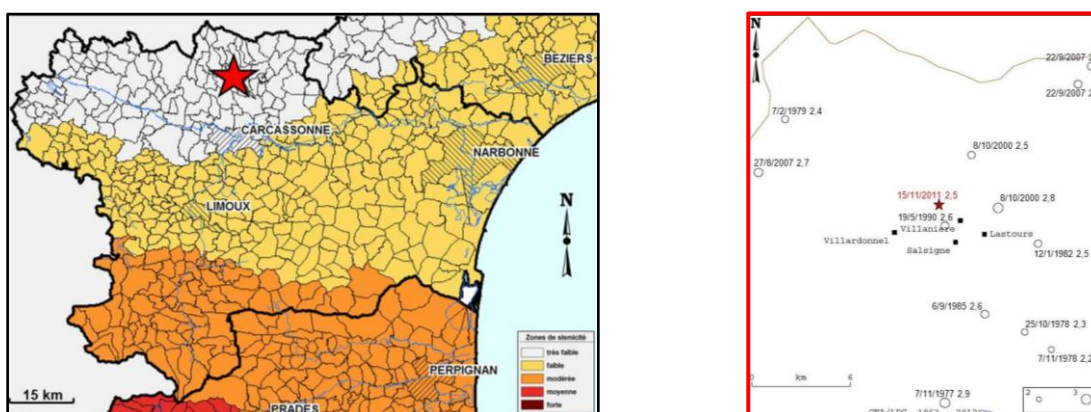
BEZIERS
CARCASSONNE
NARBONNE
LIMOUX
N
PERPIGNAN
PRADES
15 km
Zones de sismicité
très faible
faible
modérée
moyenne
forte

N
7/2/1979 2,4
27/8/2007 2,7
22/9/2007
22/9/2007 2
8/10/2000 2,5
15/11/2011 2,5
8/10/2000 2,8
19/5/1990 2,6
Villanière
Lastours
Villardonnel
Salsigne
12/1/1982 2,5
6/9/1985 2,6
25/10/1978 2,3
7/11/1978 2,2
0 km 6
7/11/1977 2,9
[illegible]
2
3